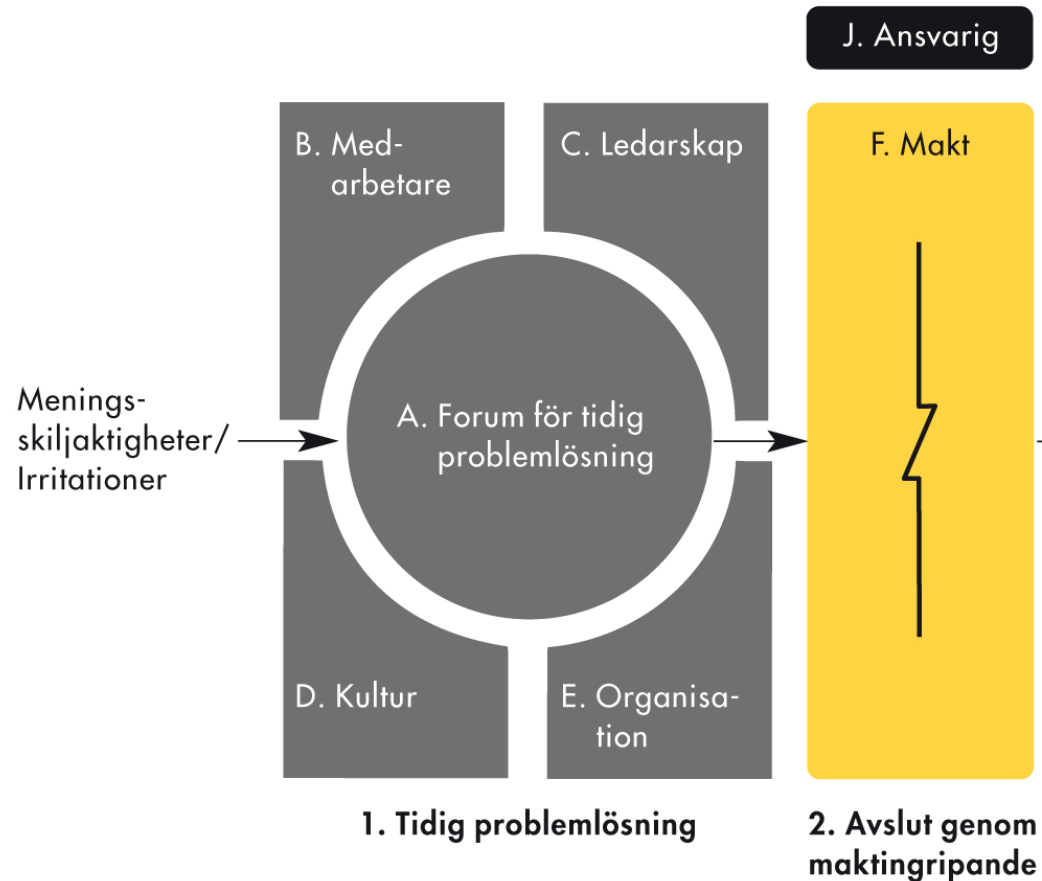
J. Ansvarig

B. Medarbetare

C. Ledarskap

F. Makt

Meningsskiljaktigheter/ Irritationer

A. Forum för tidig problemlösning

D. Kultur

E. Organisation

1. Tidig problemlösning

2. Avslut genom maktingripande